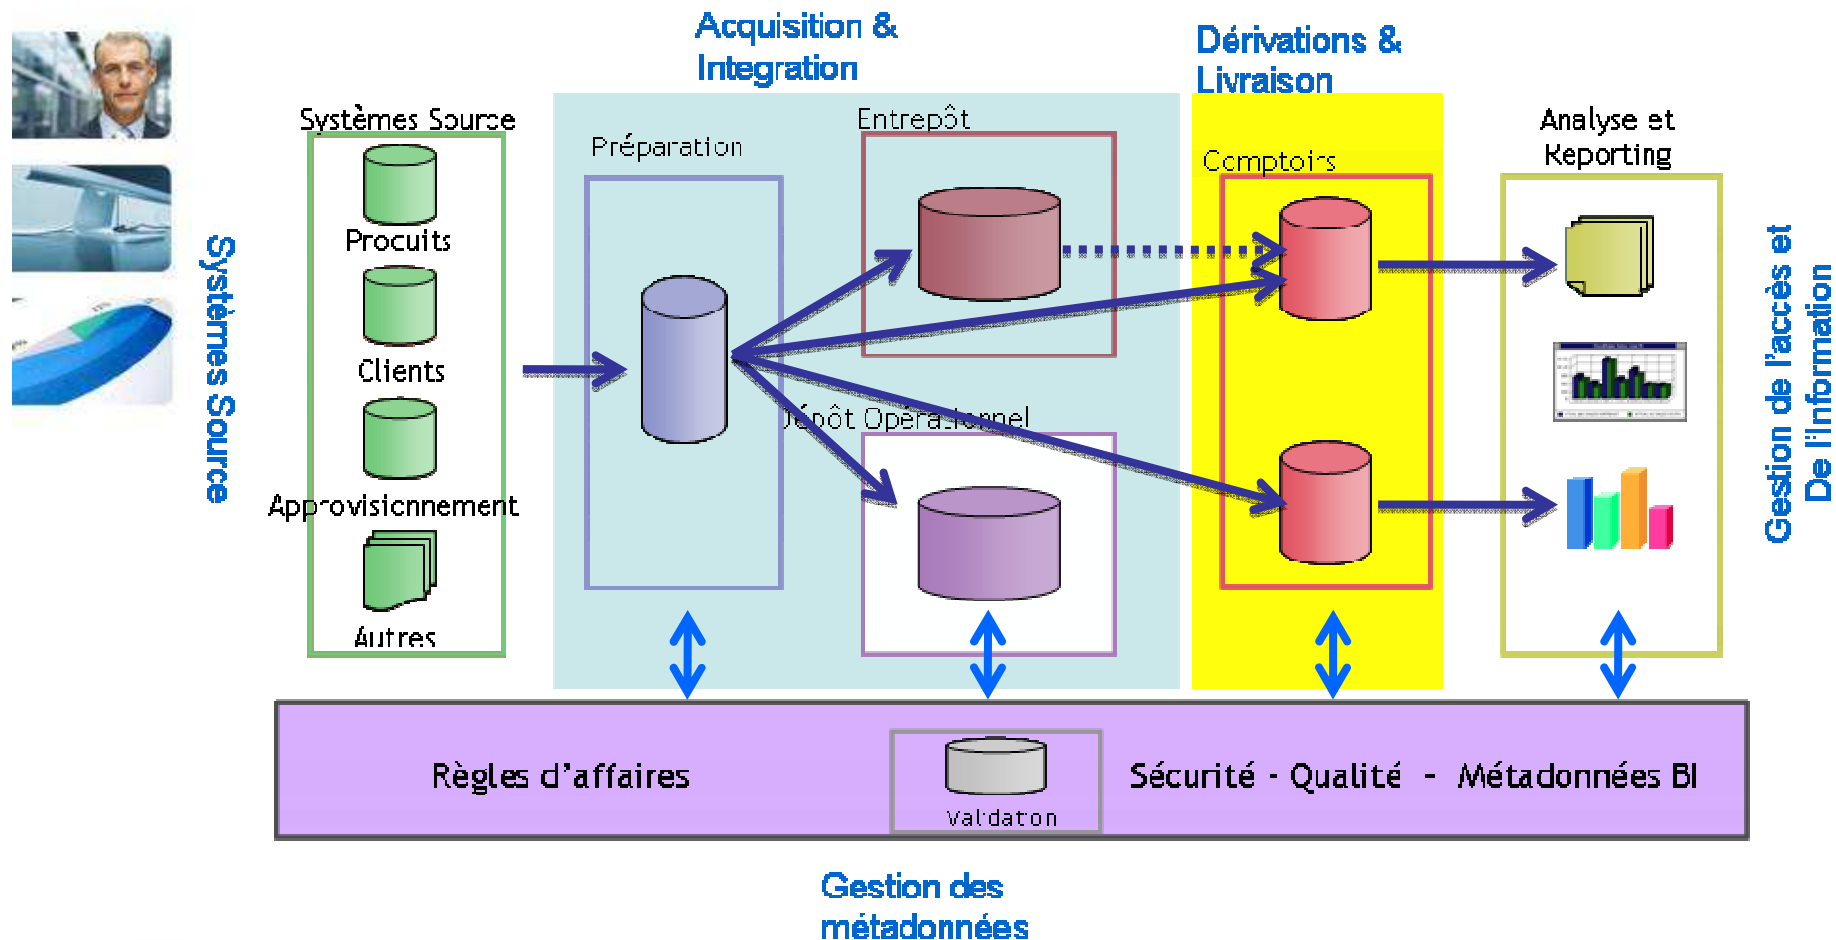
Acquisition & Integration

Dérivations & Livraison

Systèmes Source

Procuits

Clients

Approvisionnement

Autres

Systèmes Source

Préparation

Entrepôt

Dépôt Opérationnel

Comptoirs

Analyse et Reporting

Gestion de l'accès et De l'information

Règles d'affaires

Valdaton

Sécurité - Qualité - Métadonnées BI

Gestion des métadonnées